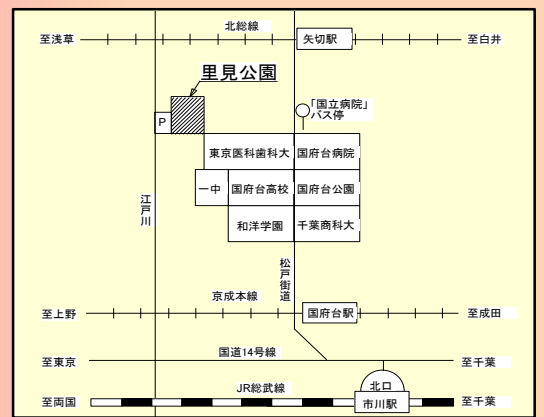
北総線
至浅草
矢切駅
至白井
里見公園
P
「国立病院」バス停
東京医科歯科大
国府台病院
一中
国府台高校
国府台公園
江戸川
和洋学園
千葉商科大
松戸街道
京成本線
至上野
国府台駅
至成田
国道14号線
至東京
至千葉
JR総武線
北口
至両国
市川駅
至千葉